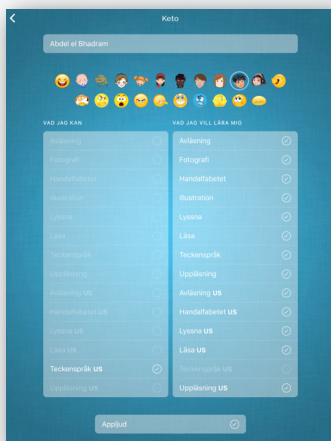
Keto

Abdel el Shadram

VAD JAG KAN

Avläsning
Fotografi
Handalfabetet
Illustration
Lyssna
Läsa
Teckenspråk
Uppläsning
Avläsning US
Handalfabetet US
Lyssna US
Läsa US
Teckenspråk US
Uppläsning US

VAD JAG VILL LÄRA MIG

Avläsning
Fotografi
Handalfabetet
Illustration
Lyssna
Läsa
Teckenspråk
Uppläsning
Avläsning US
Handalfabetet US
Lyssna US
Läsa US
Teckenspråk US
Uppläsning US

Appljud